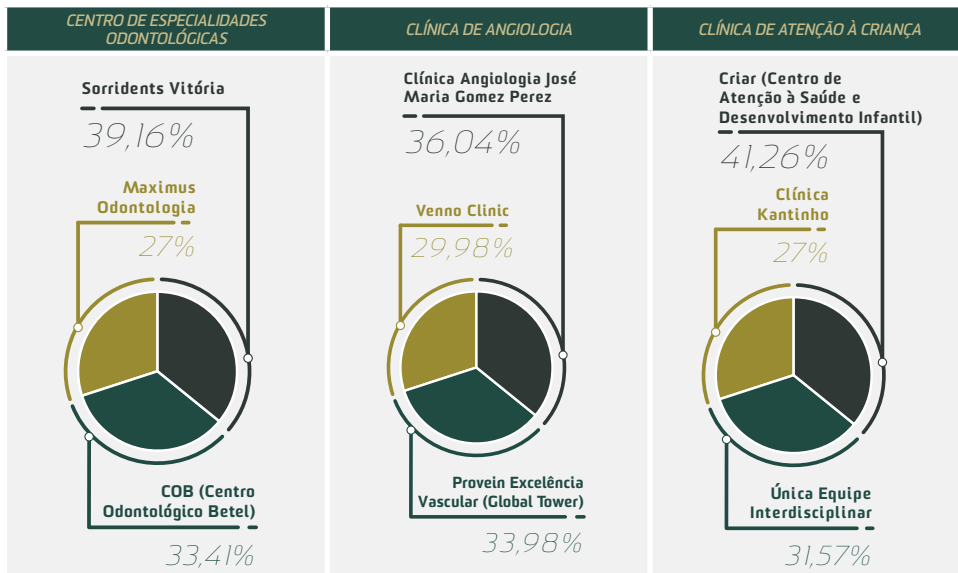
CENTRO DE ESPECIALIDADES ODONTOLÓGICAS

Sorridents Vitória
39,16%

Maximus Odontologia
27%

COB (Centro Odontológico Betel)
33,41%

CLÍNICA DE ANGIOLOGIA

Clínica Angiologia José Maria Gomez Perez
36,04%

Venno Clinic
29,98%

Provein Excelência Vascular (Global Tower)
33,98%

CLÍNICA DE ATENÇÃO À CRIANÇA

Criar (Centro de Atenção à Saúde e Desenvolvimento Infantil)
41,26%

Clínica Kantinho
27%

Única Equipe Interdisciplinar
31,57%